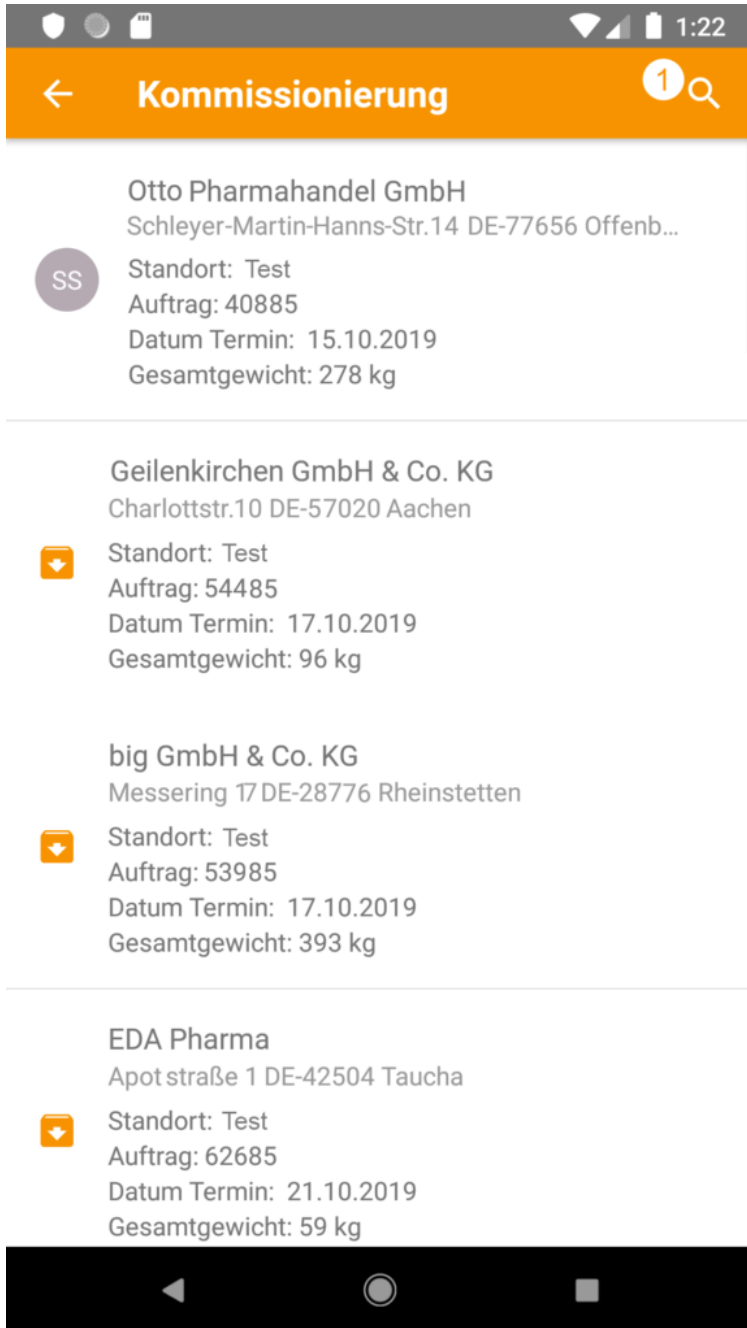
1:22

Kommissionierung

1

Otto Pharmahandel GmbH
Schleyer-Martin-Hanns-Str.14 DE-77656 Offenb...

SS

Standort: Test
Auftrag: 40885
Datum Termin: 15.10.2019
Gesamtgewicht: 278 kg

Geilenkirchen GmbH & Co. KG
Charlottstr.10 DE-57020 Aachen

Standort: Test
Auftrag: 54485
Datum Termin: 17.10.2019
Gesamtgewicht: 96 kg

big GmbH & Co. KG
Messering 17 DE-28776 Rheinstetten

Standort: Test
Auftrag: 53985
Datum Termin: 17.10.2019
Gesamtgewicht: 393 kg

EDA Pharma
Apot straße 1 DE-42504 Taucha

Standort: Test
Auftrag: 62685
Datum Termin: 21.10.2019
Gesamtgewicht: 59 kg